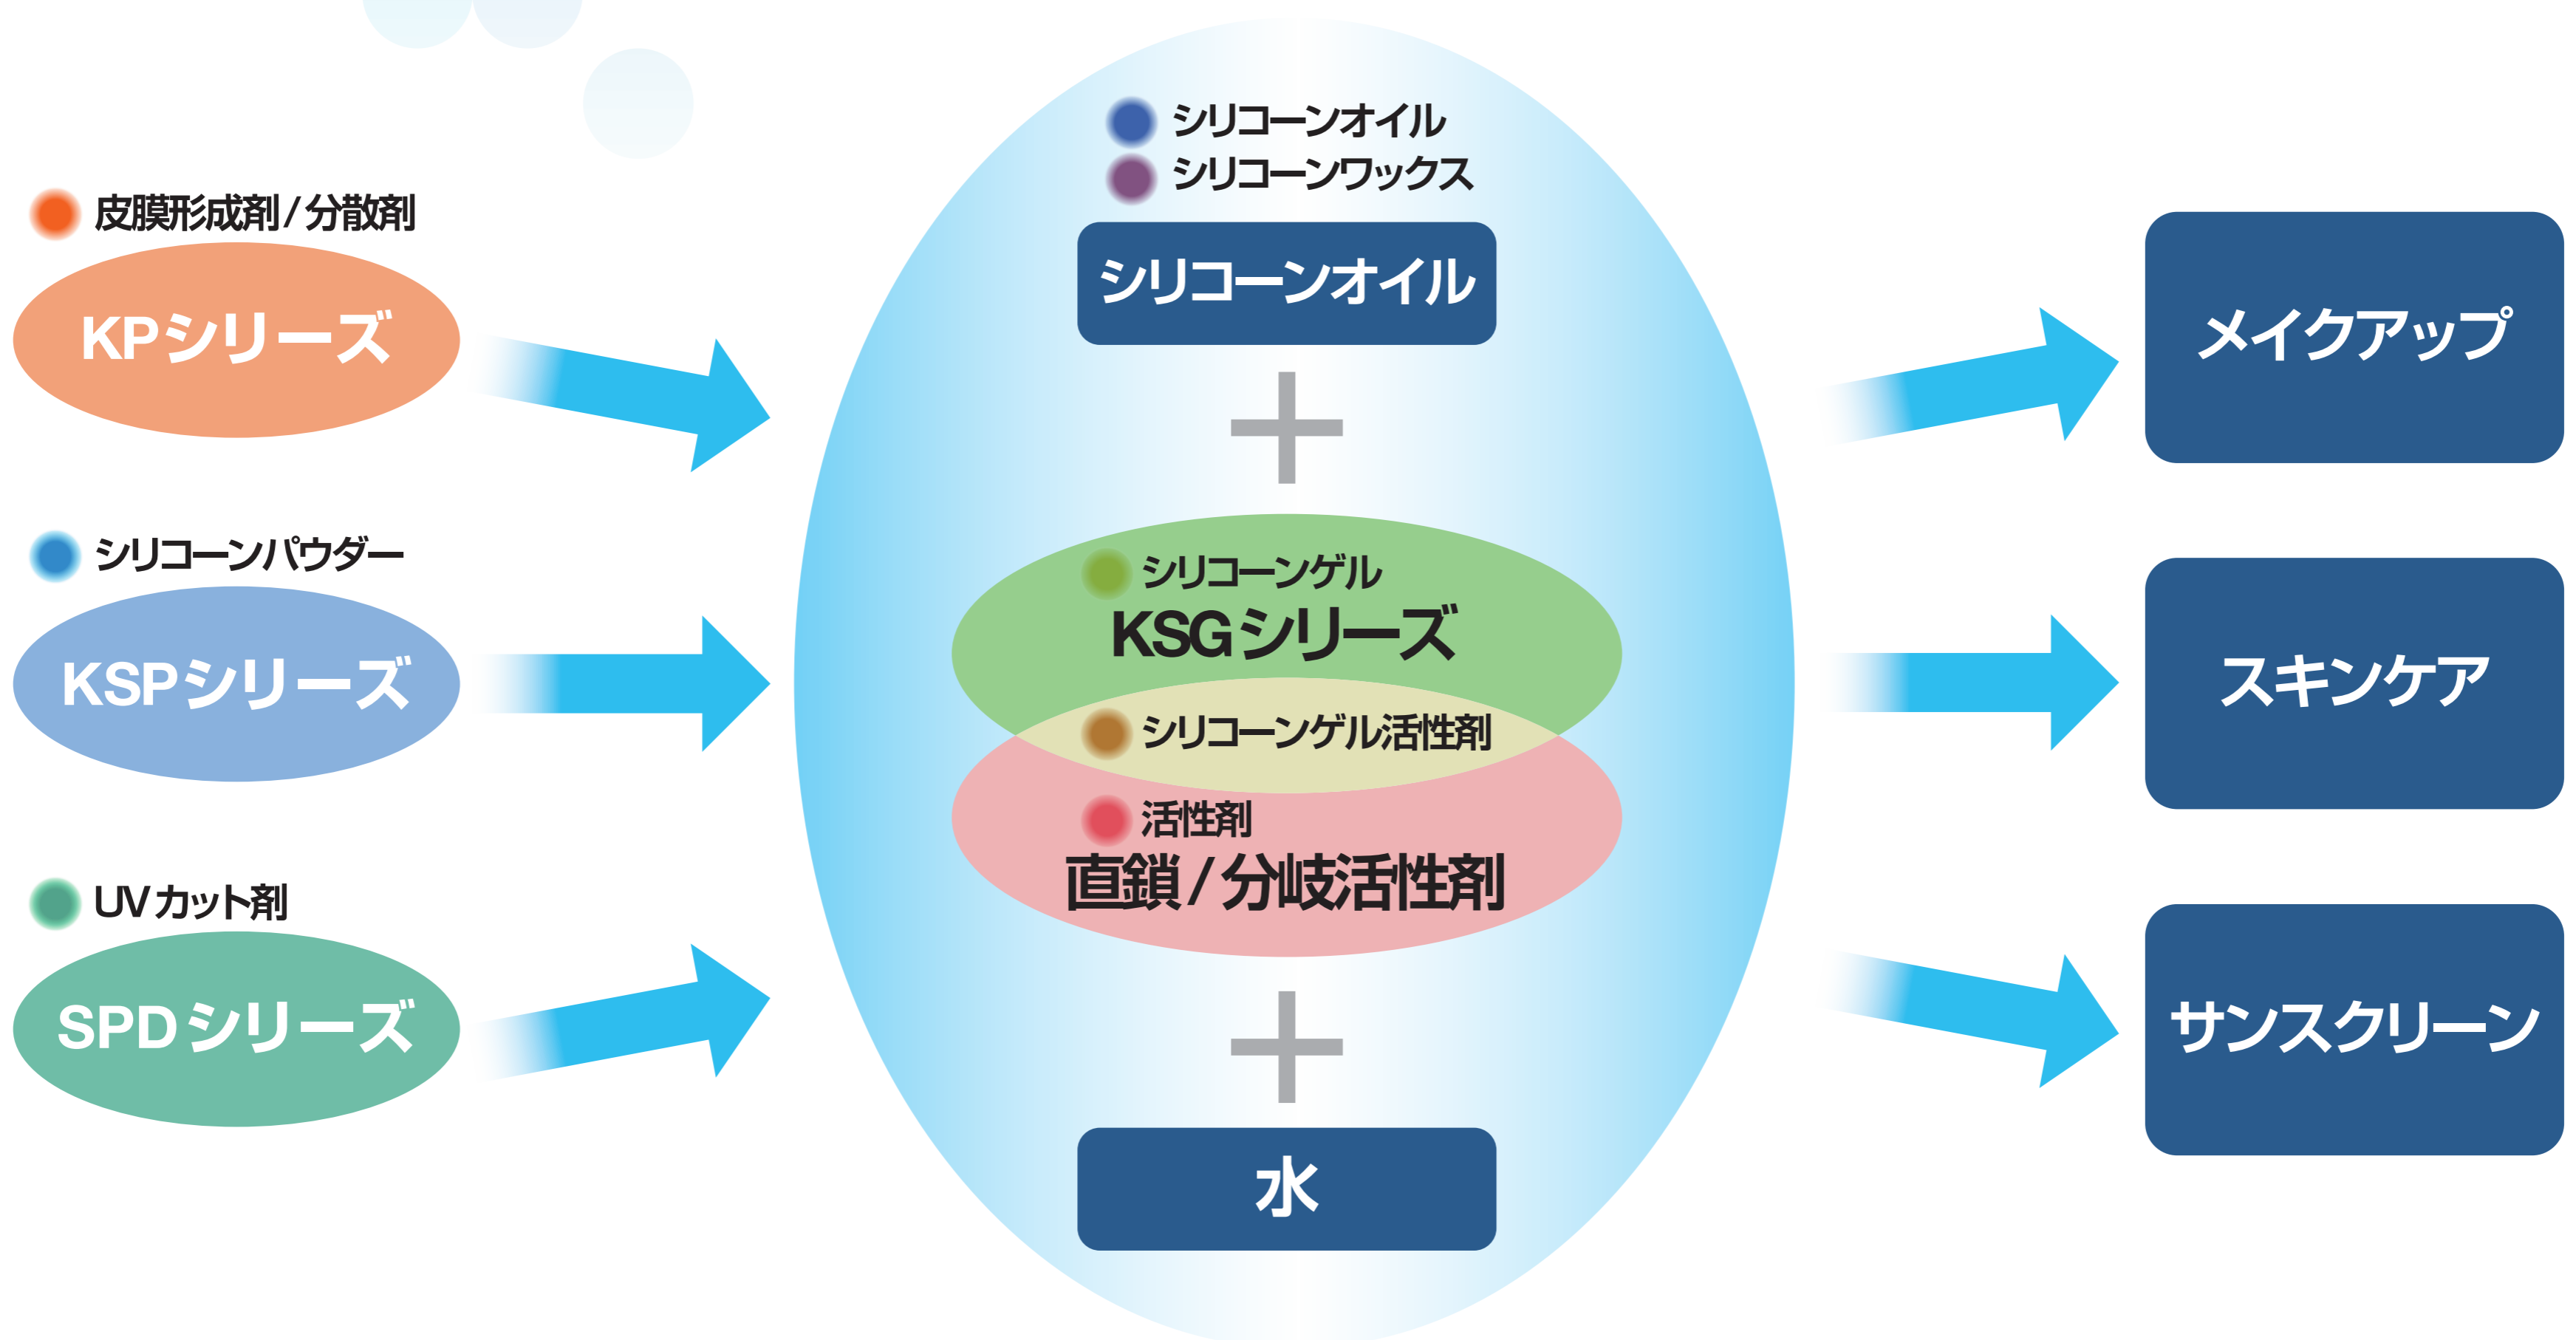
皮膜形成剤/分散剤

KPシリーズ

シリコーンパウダー

KSPシリーズ

UVカット剤

SPDシリーズ

シリコーンオイル
シリコーンワックス

シリコーンオイル

＋

シリコーンゲル
KSGシリーズ

シリコーンゲル活性剤

活性剤
直鎖/分岐活性剤

＋

水

メイクアップ

スキンケア

サンスクリーン